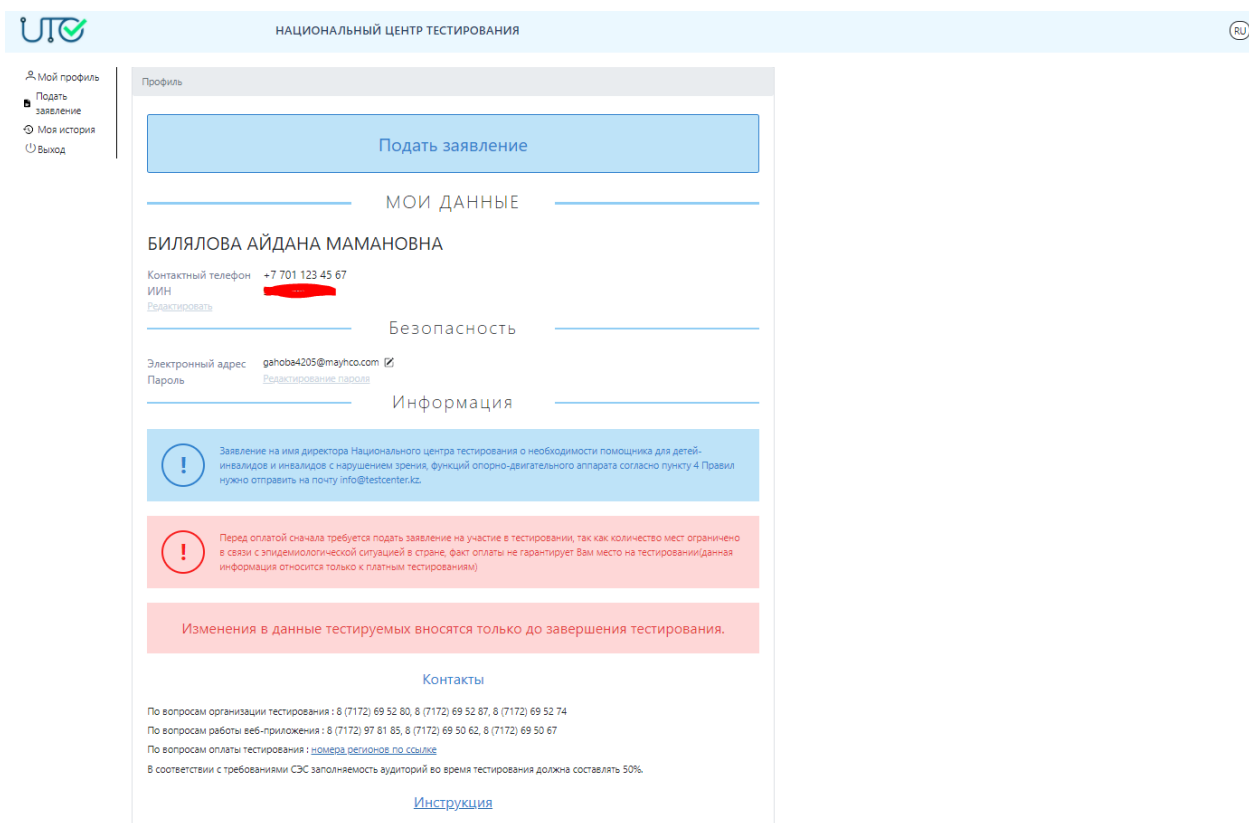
UTC

НАЦИОНАЛЬНЫЙ ЦЕНТР ТЕСТИРОВАНИЯ

RU

Мой профиль
Подать заявление
Моя история
Выход

Профиль

Подать заявление

МОИ ДАННЫЕ

БИЛЯЛОВА АЙДАНА МАМАНОВНА

Контактный телефон +7 701 123 45 67
ИИН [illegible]
Редактировать

Безопасность

Электронный адрес gahoba4205@mayhco.com
Пароль Редактирование пароля

Информация

Заявление на имя директора Национального центра тестирования о необходимости помощника для детей-инвалидов и инвалидов с нарушением зрения, функций опорно-двигательного аппарата согласно пункту 4 Правил нужно отправить на почту info@testcenter.kz.

Перед оплатой сначала требуется подать заявление на участие в тестировании, так как количество мест ограничено в связи с эпидемиологической ситуацией в стране, факт оплаты не гарантирует Вам место на тестировании(данная информация относится только к платным тестированиям)

Изменения в данные тестируемых вносятся только до завершения тестирования.

Контакты

По вопросам организации тестирования : 8 (7172) 69 52 80, 8 (7172) 69 52 87, 8 (7172) 69 52 74
По вопросам работы веб-приложения : 8 (7172) 97 81 85, 8 (7172) 69 50 62, 8 (7172) 69 50 67
По вопросам оплаты тестирования : номера регионов по ссылке
В соответствии с требованиями СЭС заполняемость аудиторий во время тестирования должна составлять 50%.

Инструкция